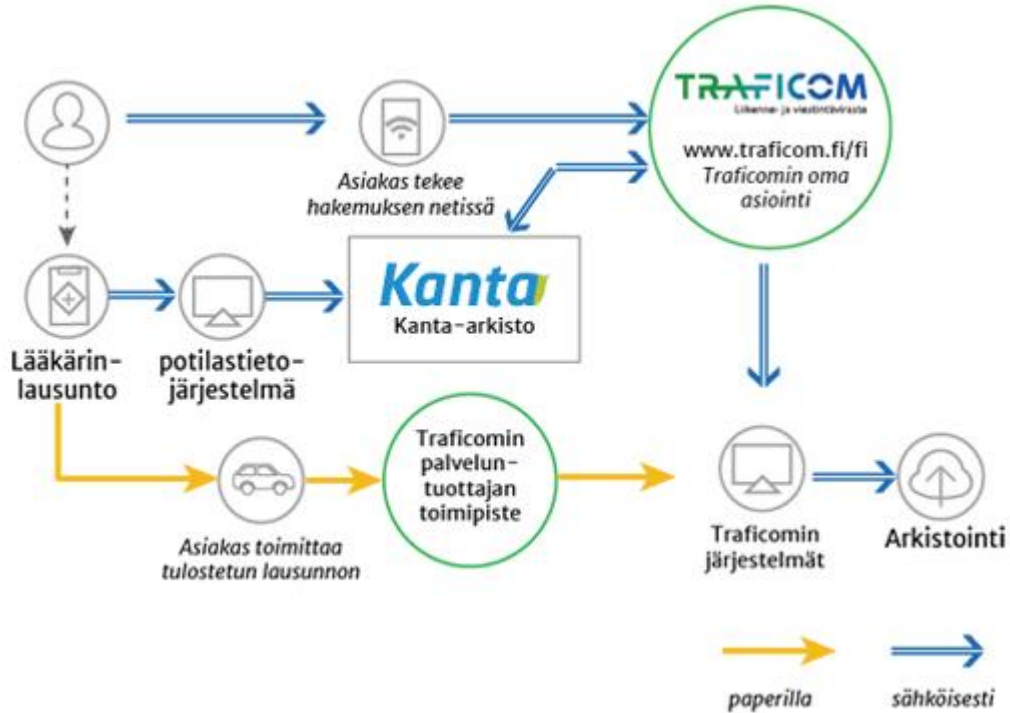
TRAFICOM
Liikenne- ja viestintävirasto

www.traficom.fi/fi
Traficomin oma asiointi

Asiakas tekee hakemuksen netissä

Kanta
Kanta-arkisto

Lääkärinlausunto

potilastietojärjestelmä

Traficomin palveluntuottajan toimipiste

Asiakas toimittaa tulostetun lausunnon

Traficomin järjestelmät

Arkistointi

paperilla

sähköisesti